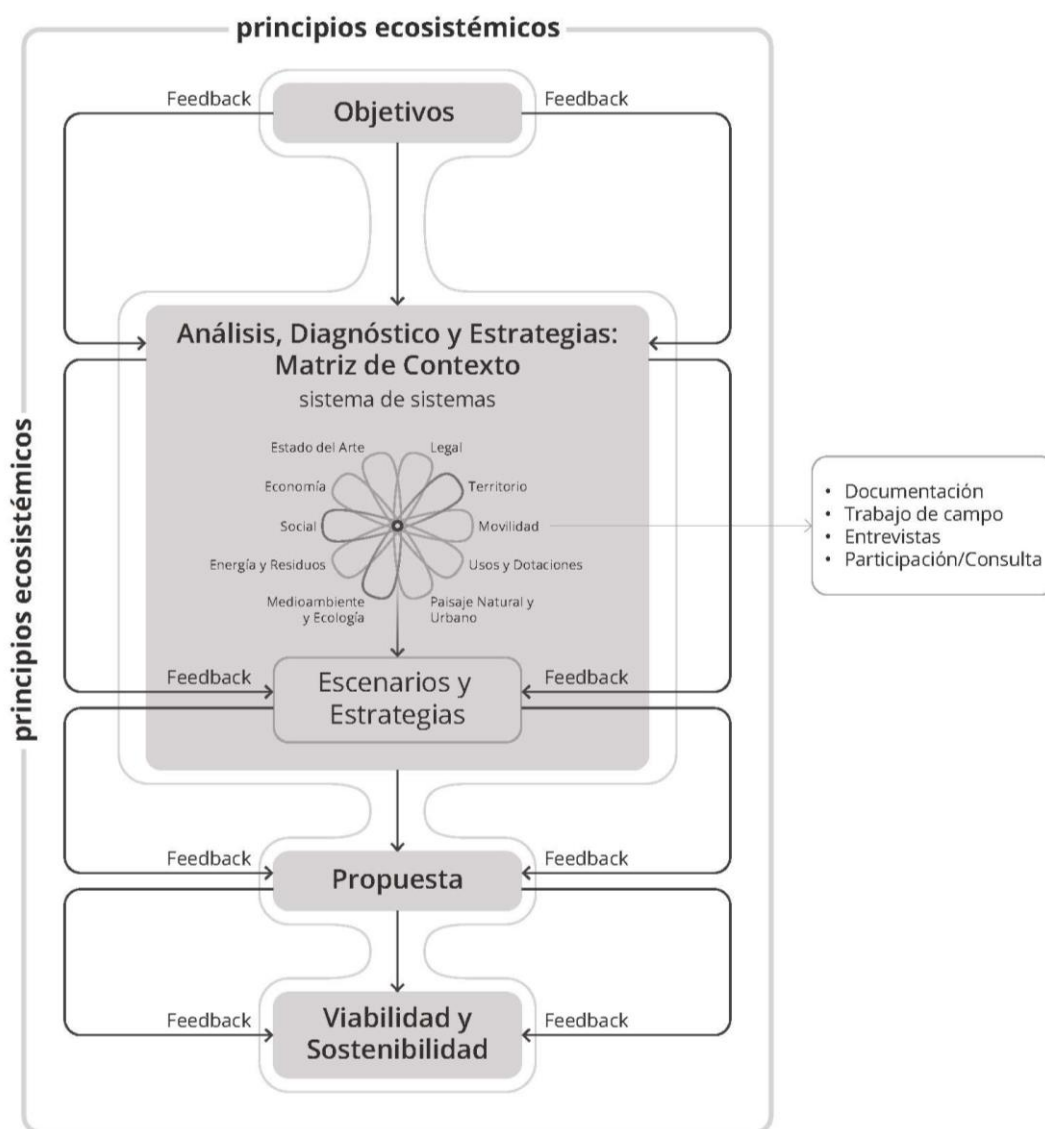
principios ecosistémicos

principios ecosistémicos

Feedback

Objetivos

Feedback

Análisis, Diagnóstico y Estrategias: Matriz de Contexto

sistema de sistemas

Estado del Arte

Legal

Economía

Territorio

Social

Movilidad

Energía y Residuos

Usos y Dotaciones

Medioambiente y Ecología

Paisaje Natural y Urbano

• Documentación
• Trabajo de campo
• Entrevistas
• Participación/Consulta

Feedback

Escenarios y Estrategias

Feedback

Feedback

Propuesta

Feedback

Feedback

Viabilidad y Sostenibilidad

Feedback